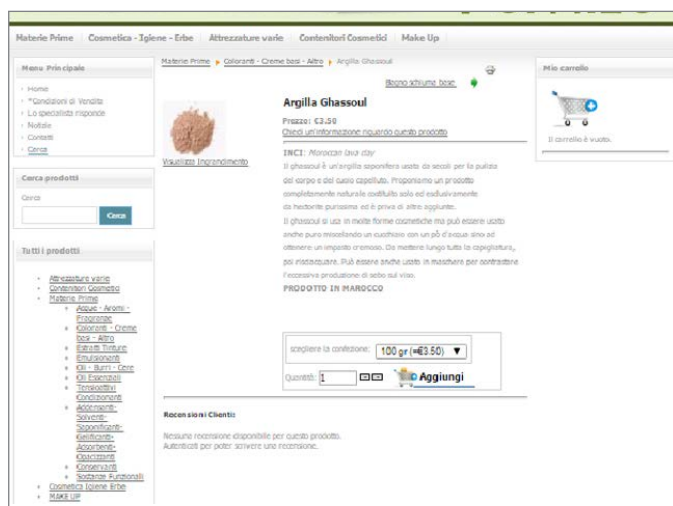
Materie Prime | Cosmetica - Igiene - Erbe | Attrezzature varie | Contenitori Cosmetici | Make Up

Menu Principale

Home
*Condizioni di Vendita
Lo specialista risponde
Notizie
Contatti
Cerca

Cerca prodotti

Cerca

Cerca

Tutti i prodotti

Attrezzature varie
Contenitori Cosmetici
Materie Prime
Acque - Aromi - Fragranze
Coloranti - Creme basi - Altro
Estratti Tinture
Emulsionanti
Oli - Burri - Cere
Oli Essenziali
Tensioattivi Condizionanti
Addensanti-Solventi-Saponificanti-Gelificanti-Assorbenti-Opacizzanti
Conservanti
Sostanze Funzionali
Cosmetica Igiene Erbe
MAKE UP

Materie Prime ▸ Coloranti - Creme basi - Altro ▸ Argilla Ghassoul

Bagno schiuma base

Visualizza Ingrandimento

Argilla Ghassoul

Prezzo: €3.50
Chiedi un'informazione riguardo questo prodotto

INCI: Moroccan lava clay

Il ghassoul è un'argilla saponifera usata da secoli per la pulizia del corpo e del cuoio capelluto. Proponiamo un prodotto completamente naturale costituito solo ed esclusivamente da hectorite purissima ed è priva di altre aggiunte.
Il ghassoul si usa in molte forme cosmetiche ma può essere usato anche puro miscelando un cucchiaio con un pò d'acqua sino ad ottenere un impasto cremoso. Da mettere lungo tutta la capigliatura, poi risciacquare. Può essere anche usato in maschere per contrastare l'eccessiva produzione di sebo sul viso.
PRODOTTO IN MAROCCO

scegliere la confezione: 100 gr (+€3.50)

Quantità: 1 Aggiungi

Recensioni Clienti

Nessuna recensione disponibile per questo prodotto.
Autenticati per poter scrivere una recensione.

Mio carrello

Il carrello è vuoto.